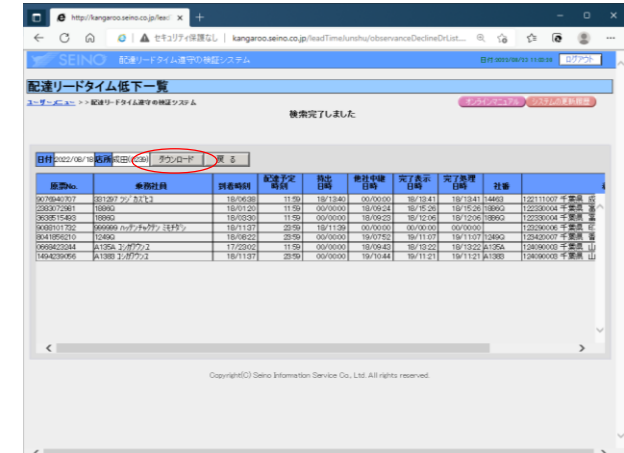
http://kangaroo.seino.co.jp/lead ×

セキュリティ保護なし | kangaroo.seino.co.jp/leadTime/unshu/observanceDeclineDrList...

SEINO 配達リードタイム遵守の検証システム

日付 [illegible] ログアウト

配達リードタイム低下一覧

ユーザーメニュー >> 配達リードタイム遵守の検証システム

オンラインマニュアル システムの更新履歴

検索完了しました

日付 2022/08/18 店所 成田(229) ダウンロード 戻る

| 原票No. | 乗務社員 | 到着時刻 | 配達予定時刻 | 持出日時 | 最新中継日時 | 完了表示日時 | 完了処理日時 | 社番 | |
|---|---|---|---|---|---|---|---|---|---|
| 9076940707 | 391297 ツツ゛カエヒロ | 18/0638 | 11:59 | 18/13:40 | 00/00:00 | 18/13:41 | 18/13:41 | 1446G | 122111007 千葉県 成 |
| 2383072981 | 1886G | 18/01:20 | 11:59 | 00/00:00 | 18/09:24 | 18/15:26 | 18/15:26 | 1886G | 122330004 千葉県 富 |
| 3635515493 | 1886G | 18/03:30 | 11:59 | 00/00:00 | 18/09:23 | 18/12:06 | 18/12:06 | 1886G | 122330004 千葉県 富 |
| 9088101732 | 999999 ハッテンチャクテン ミキテ゛ン | 18/11:37 | 23:59 | 18/11:39 | 00/00:00 | 00/00:00 | 00/00:00 | | 122290006 千葉県 石 |
| 8041856210 | 1249G | 18/08:22 | 23:59 | 00/00:00 | 19/07:52 | 19/11:07 | 19/11:07 | 1249G | 122420007 千葉県 香 |
| 0968422244 | A135A コンガ゛ワケン2 | 17/23:02 | 11:59 | 00/00:00 | 18/09:43 | 18/13:22 | 18/13:22 | A135A | 124090003 千葉県 山 |
| 1494239056 | A138B コンガ゛ワケン2 | 18/11:37 | 23:59 | 00/00:00 | 19/10:44 | 19/11:21 | 19/11:21 | A138B | 124090003 千葉県 山 |

Copyright(C) Seino Information Service Co., Ltd. All rights reserved.